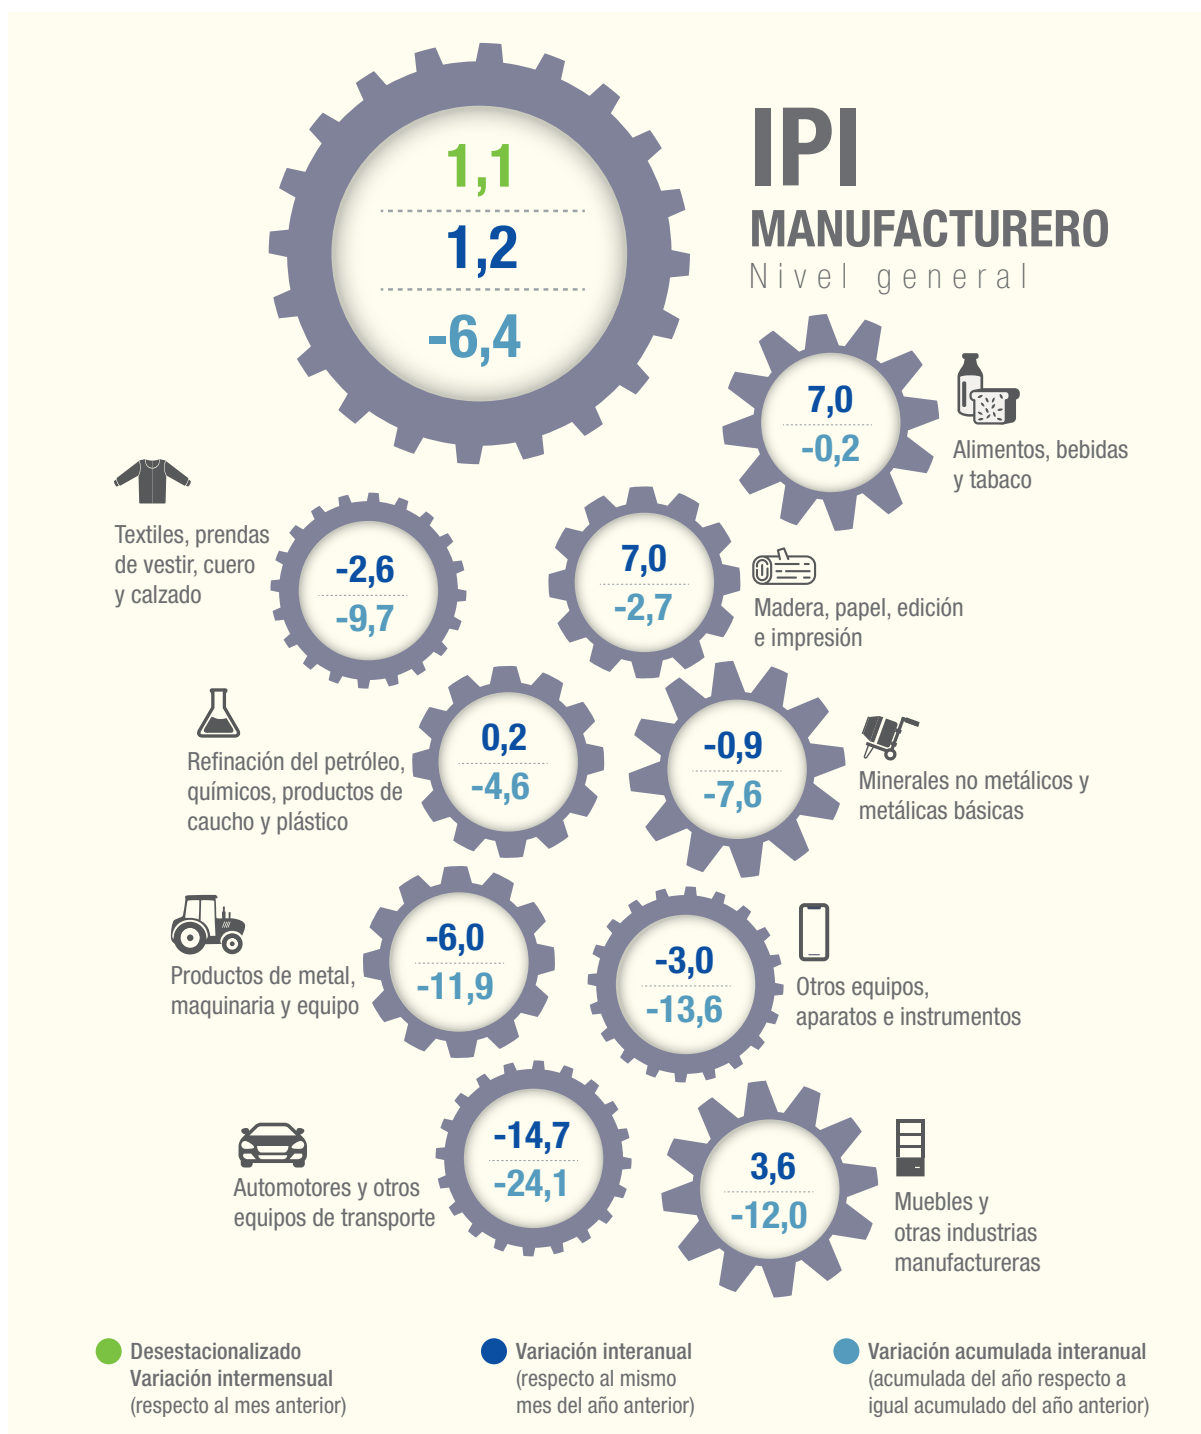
1,1
1,2
-6,4

IPI
MANUFACTURERO
Nivel general

7,0
-0,2
Alimentos, bebidas y tabaco

Textiles, prendas de vestir, cuero y calzado
-2,6
-9,7

7,0
-2,7
Madera, papel, edición e impresión

Refinación del petróleo, químicos, productos de caucho y plástico
0,2
-4,6

-0,9
-7,6
Minerales no metálicos y metálicas básicas

Productos de metal, maquinaria y equipo
-6,0
-11,9

-3,0
-13,6
Otros equipos, aparatos e instrumentos

Automotores y otros equipos de transporte
-14,7
-24,1

3,6
-12,0
Muebles y otras industrias manufactureras

Desestacionalizado
Variación intermensual
(respecto al mes anterior)

Variación interanual
(respecto al mismo mes del año anterior)

Variación acumulada interanual
(acumulada del año respecto a igual acumulado del año anterior)